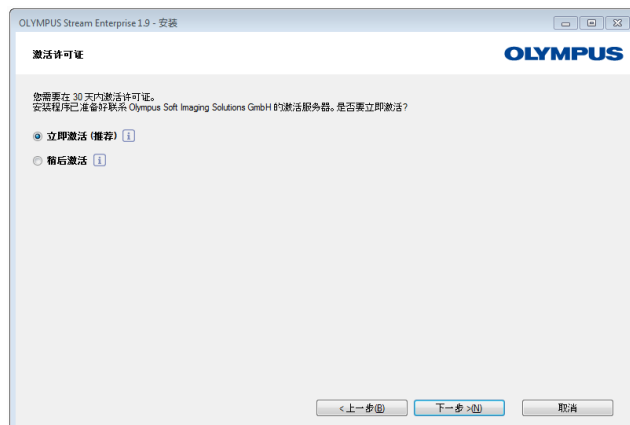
OLYMPUS Stream Enterprise 1.9 - 安装

激活许可证

OLYMPUS

您需要在 30 天内激活许可证。
安装程序已准备好联系 Olympus Soft Imaging Solutions GmbH 的激活服务器。是否要立即激活？

立即激活 (推荐) i

稍后激活 i

< 上一步(B)

下一步 >(N)

取消